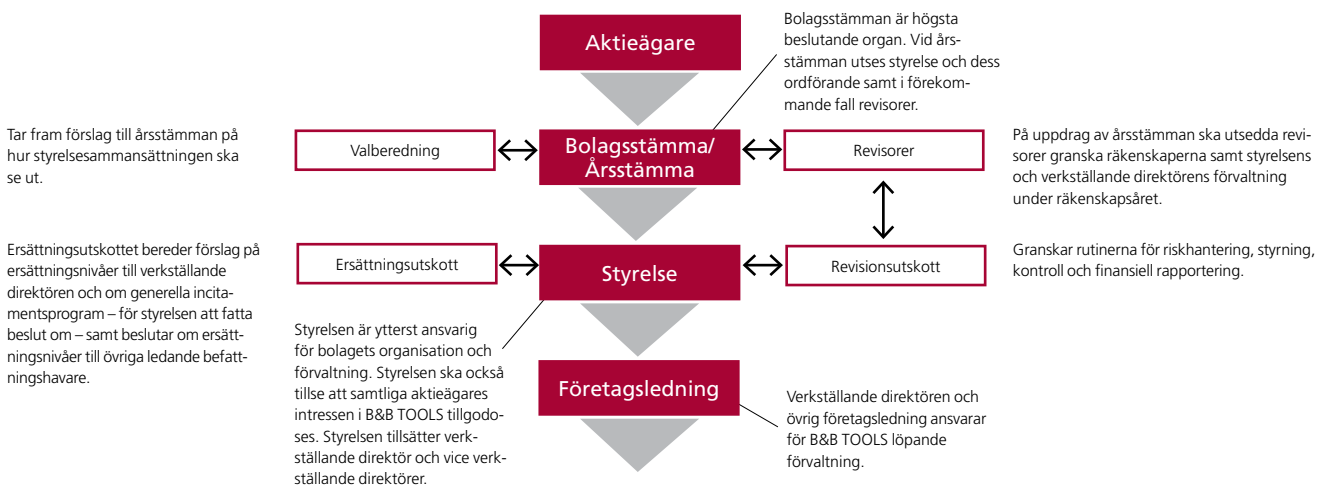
Aktieägare

Bolagsstämman är högsta beslutande organ. Vid årsstämman utses styrelse och dess ordförande samt i förekommande fall revisorer.

Tar fram förslag till årsstämman på hur styrelsesammansättningen ska se ut.

Valberedning

Bolagsstämma/ Årsstämma

Revisorer

På uppdrag av årsstämman ska utsedda revisorer granska räkenskaperna samt styrelsens och verkställande direktörens förvaltning under räkenskapsåret.

Ersättningsutskottet bereder förslag på ersättningsnivåer till verkställande direktören och om generella incitamentsprogram – för styrelsen att fatta beslut om – samt beslutar om ersättningsnivåer till övriga ledande befattningshavare.

Ersättningsutskott

Styrelse

Revisionsutskott

Granskar rutinerna för riskhantering, styrning, kontroll och finansiell rapportering.

Styrelsen är ytterst ansvarig för bolagets organisation och förvaltning. Styrelsen ska också tillse att samtliga aktieägares intressen i B&B TOOLS tillgodoses. Styrelsen tillsätter verkställande direktör och vice verkställande direktörer.

Företagsledning

Verkställande direktören och övrig företagsledning ansvarar för B&B TOOLS löpande förvaltning.